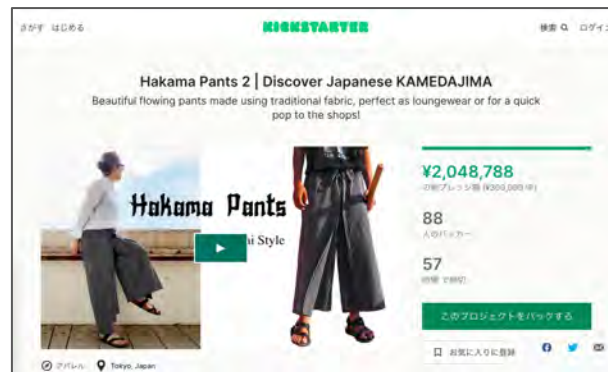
さがす はじめる

KICKSTARTER

検索 ログイン

Hakama Pants 2 | Discover Japanese KAMEDAJIMA

Beautiful flowing pants made using traditional fabric, perfect as loungewear or for a quick pop to the shops!

Hakama Pants

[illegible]i Style

¥2,048,788

の総プレッジ額 (¥300,000 中)

88

人のバッカー

57

時間 で終了

このプロジェクトをバックする

お気に入りに登録

アパレル Tokyo, Japan